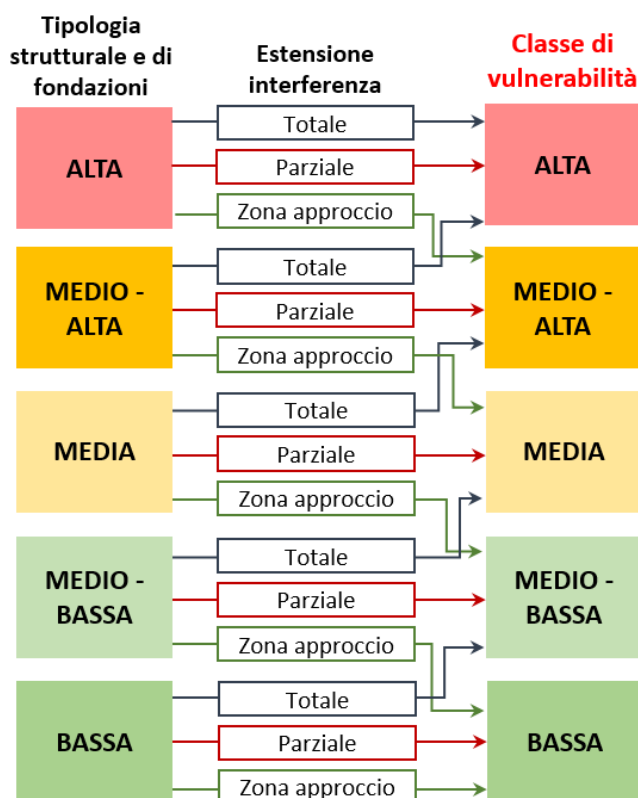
Tipologia strutturale e di fondazioni

Estensione interferenza

Classe di vulnerabilità

ALTA

Totale

Parziale

Zona approccio

ALTA

MEDIO - ALTA

Totale

Parziale

Zona approccio

MEDIO - ALTA

MEDIA

Totale

Parziale

Zona approccio

MEDIA

MEDIO - BASSA

Totale

Parziale

Zona approccio

MEDIO - BASSA

BASSA

Totale

Parziale

Zona approccio

BASSA